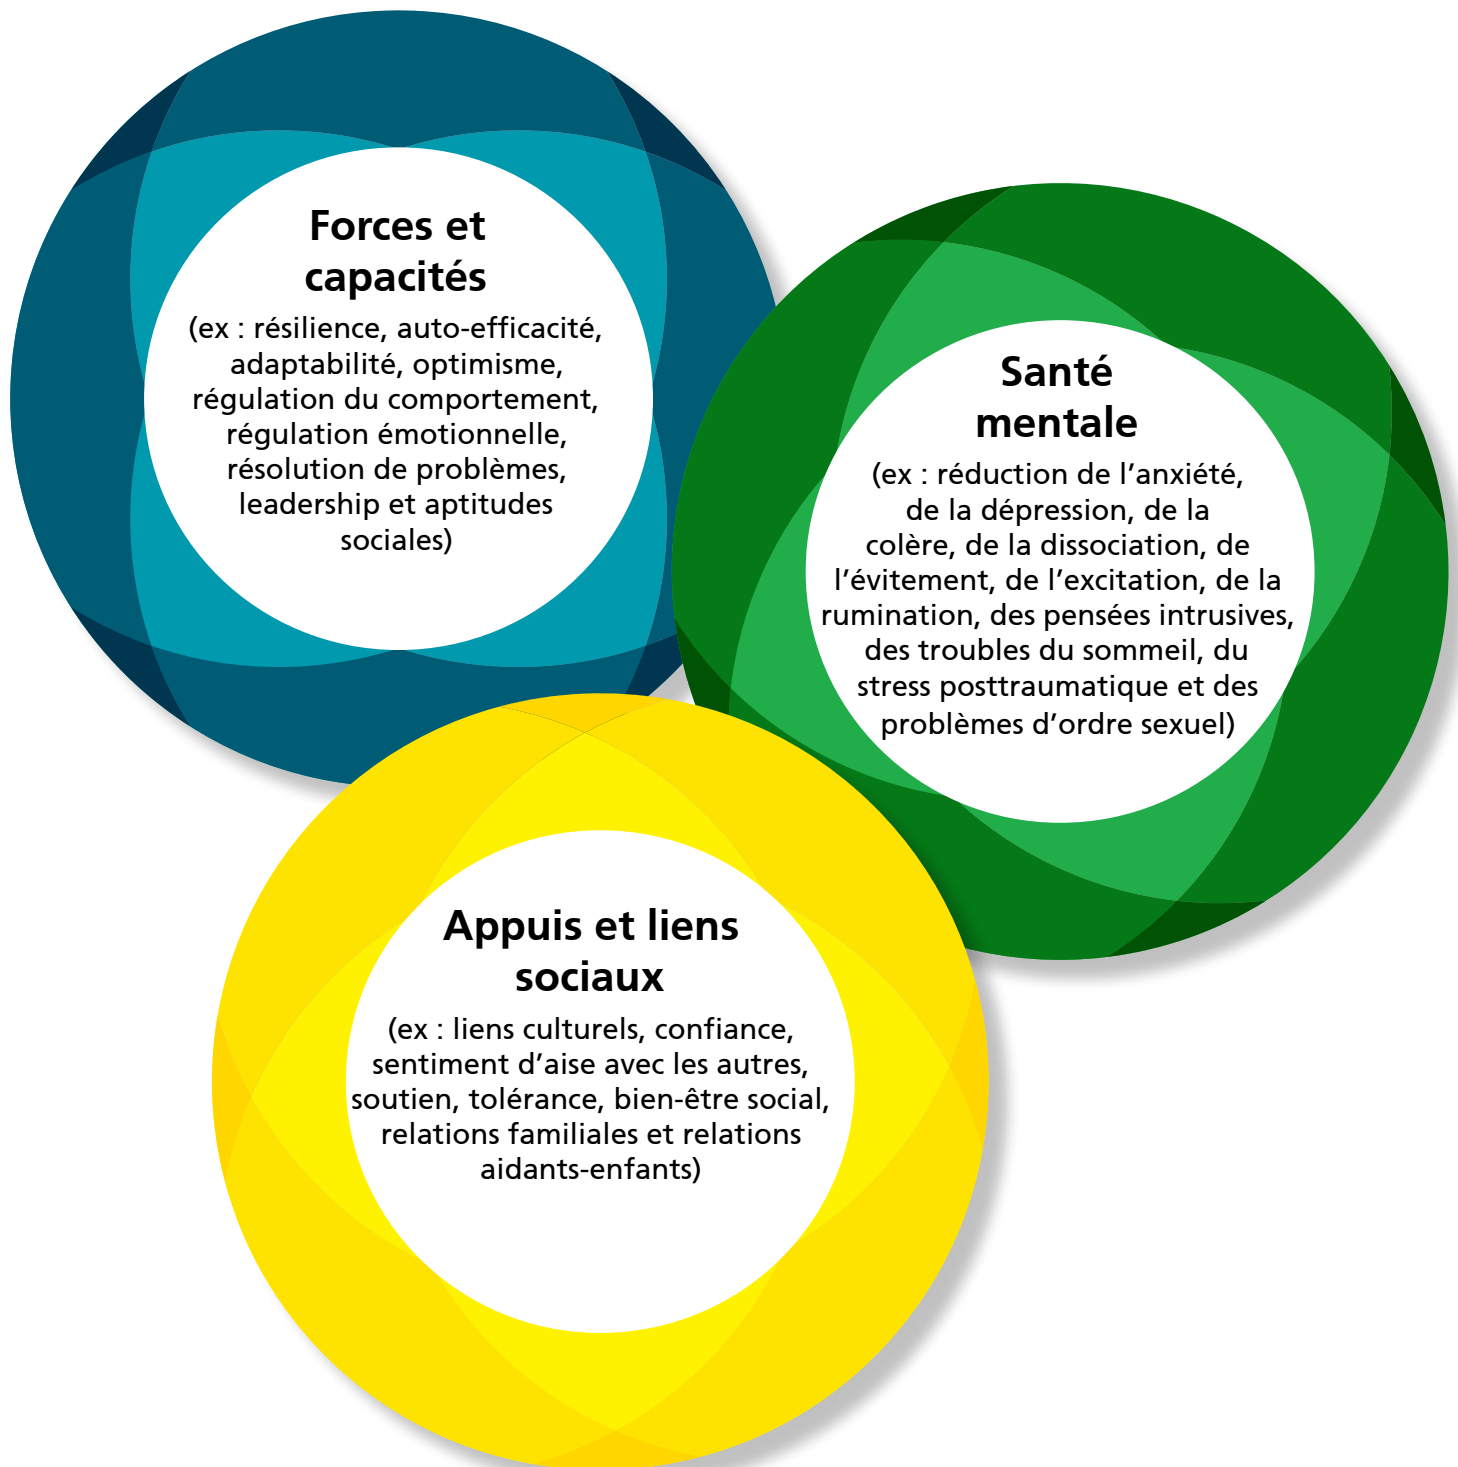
Forces et capacités

(ex : résilience, auto-efficacité, adaptabilité, optimisme, régulation du comportement, régulation émotionnelle, résolution de problèmes, leadership et aptitudes sociales)

Santé mentale

(ex : réduction de l’anxiété, de la dépression, de la colère, de la dissociation, de l’évitement, de l’excitation, de la rumination, des pensées intrusives, des troubles du sommeil, du stress posttraumatique et des problèmes d’ordre sexuel)

Appuis et liens sociaux

(ex : liens culturels, confiance, sentiment d’aise avec les autres, soutien, tolérance, bien-être social, relations familiales et relations aidants-enfants)